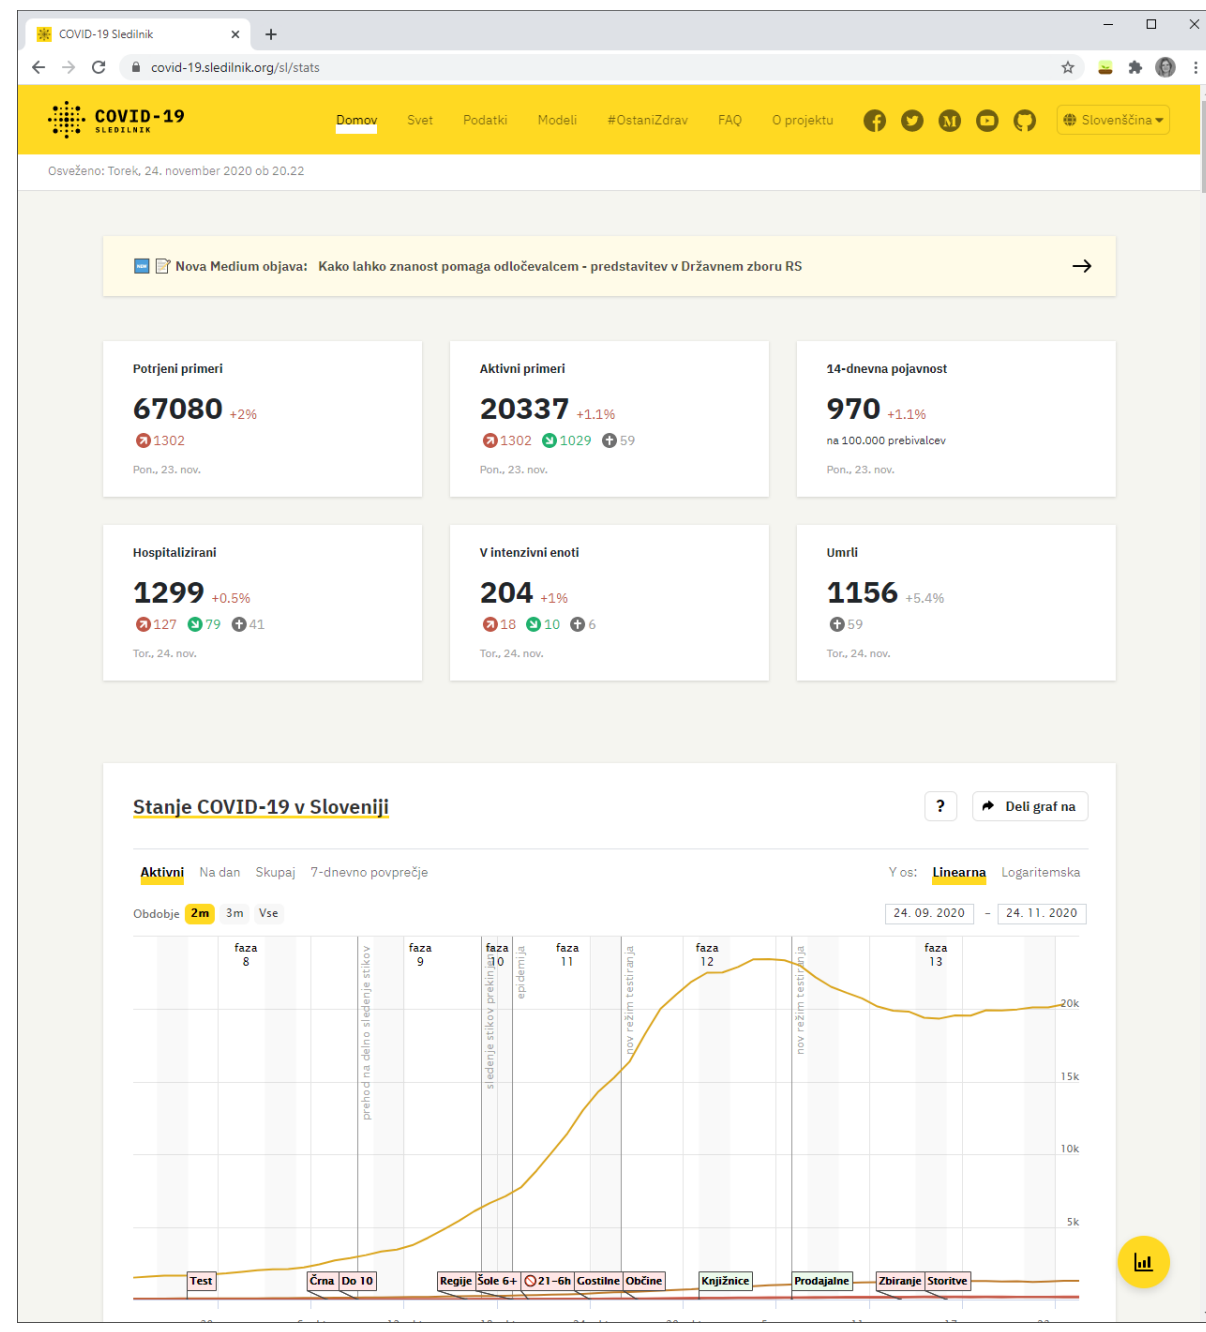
COVID-19 Sledilnik

covid-19.sledilnik.org/sl/stats

COVID-19 SLEDILNIK

Domov Svet Podatki Modeli #OstaniZdrav FAQ O projektu Slovenščina

Osveženo: Torek, 24. november 2020 ob 20.22

Nova Medium objava: Kako lahko znanost pomaga odločevalcem - predstavitev v Državnem zboru RS

Potrjeni primeri
67080 +2%
1302
Pon., 23. nov.

Aktivni primeri
20337 +1.1%
1302 1029 59
Pon., 23. nov.

14-dnevna pojavnost
970 +1.1%
na 100.000 prebivalcev
Pon., 23. nov.

Hospitalizirani
1299 +0.5%
127 79 41
Tor., 24. nov.

V intenzivni enoti
204 +1%
18 10 6
Tor., 24. nov.

Umrli
1156 +5.4%
59
Tor., 24. nov.

Stanje COVID-19 v Sloveniji

?

Deli graf na

Aktivni Na dan Skupaj 7-dnevno povprečje

Y os: Linearna Logaritemska

Obdobje 2m 3m Vse

24. 09. 2020 - 24. 11. 2020

faza 8
faza 9
faza 10
faza 11
faza 12
faza 13

prehod na delno sledenje stikov
sledenje stikov prekinjeno
epidemija
nov režim testiranja
nov režim testiranja

20k
15k
10k
5k

Test Črna Do 10 Regije Šole 6+ 21-6h Gostilne Občine Knjižnice Prodajalne Zbiranje Storitve